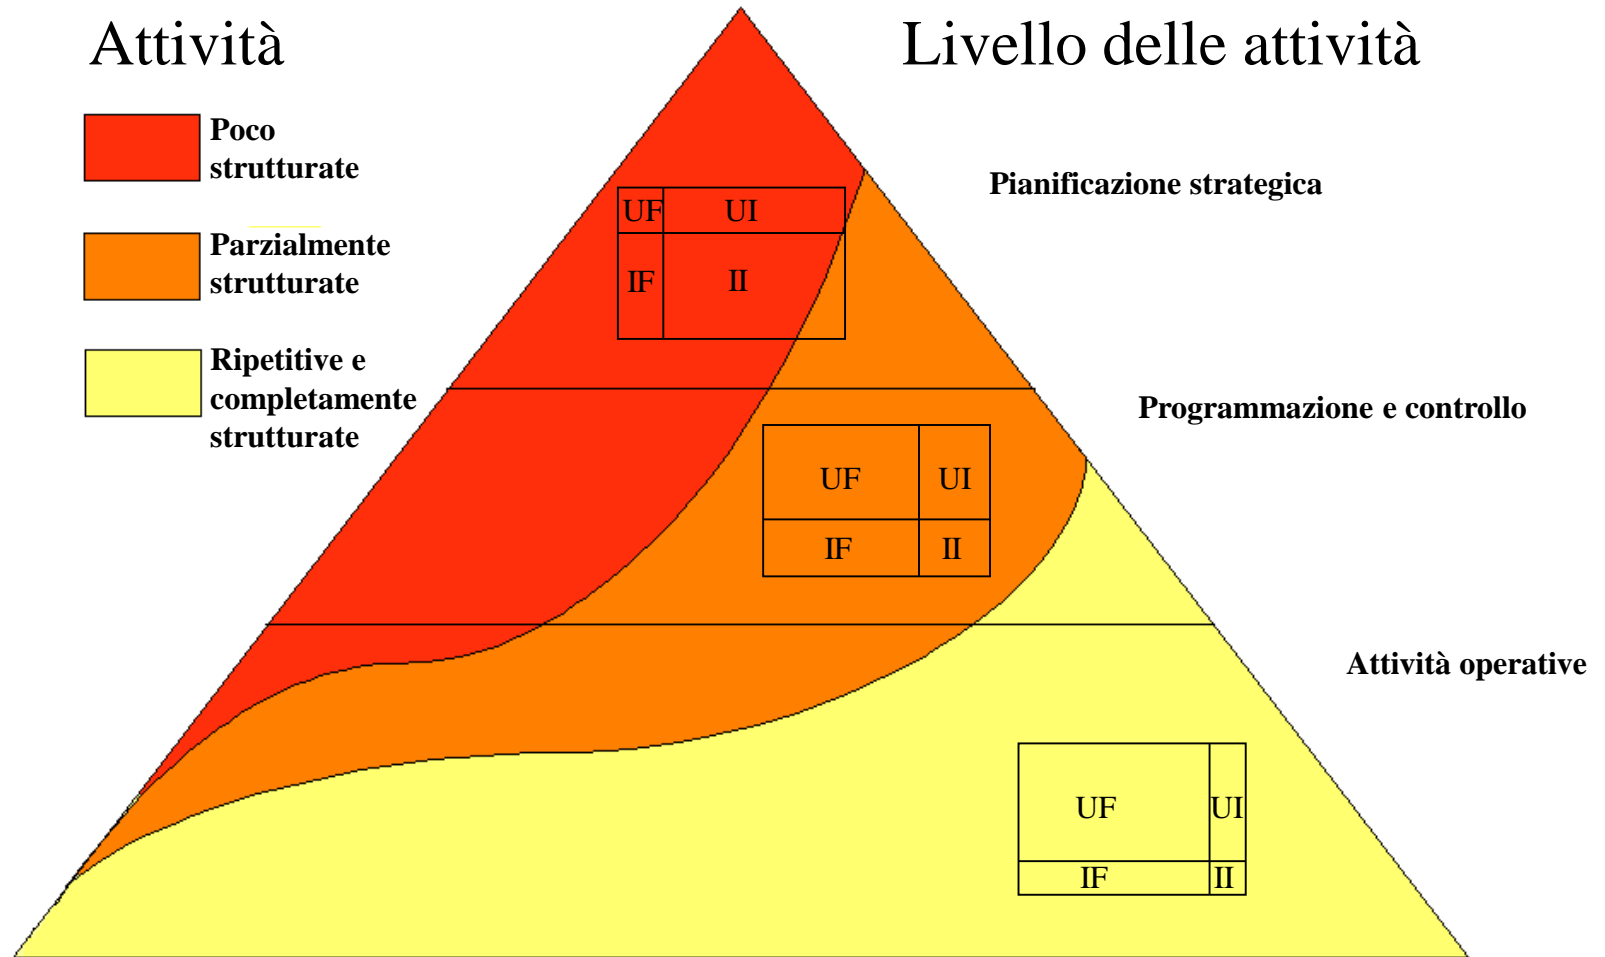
Attività

Poco strutturate

Parzialmente strutturate

Ripetitive e completamente strutturate

Livello delle attività

Pianificazione strategica

| UF | UI |
|---|---|
| IF | II |

Programmazione e controllo

| UF | UI |
|---|---|
| IF | II |

Attività operative

| UF | UI |
|---|---|
| IF | II |